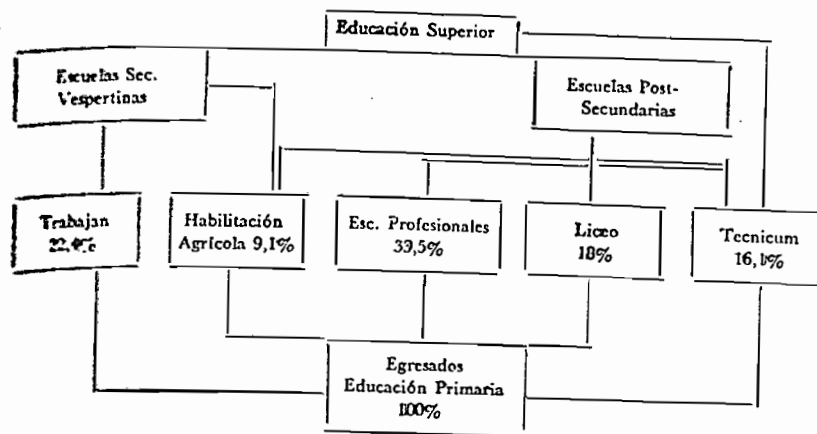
Educación Superior

Escuelas Sec. Vespertinas

Escuelas Post-Secundarias

Trabajan 22,4%

Habilitación Agrícola 9,1%

Esc. Profesionales 33,5%

Liceo 18%

Tecnicum 16,1%

Egresados Educación Primaria 100%